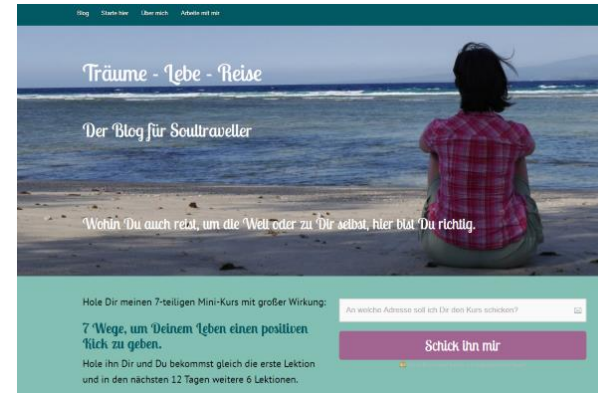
Blog Starte hier Über mich Arbeite mit mir

Träume - Lebe - Reise

Der Blog für Soultraveller

Wohin Du auch reist, um die Welt oder zu Dir selbst, hier bist Du richtig.

Hole Dir meinen 7-teiligen Mini-Kurs mit großer Wirkung:

7 Wege, um Deinem Leben einen positiven Kick zu geben.

Hole ihn Dir und Du bekommst gleich die erste Lektion und in den nächsten 12 Tagen weitere 6 Lektionen.

An welche Adresse soll ich Dir den Kurs schicken?

Schick ihn mir

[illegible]